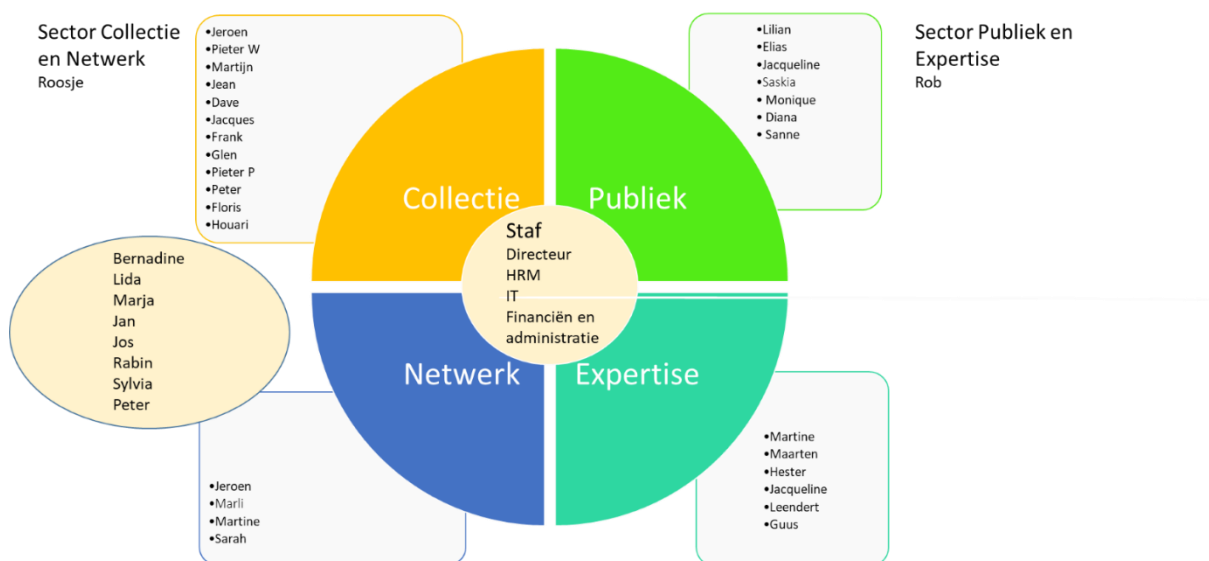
Sector Collectie en Netwerk
Roosje

•Jeroen
•Pieter W
•Martijn
•Jean
•Dave
•Jacques
•Frank
•Glen
•Pieter P
•Peter
•Floris
•Houari

•Lilian
•Elias
•Jacqueline
•Saskia
•Monique
•Diana
•Sanne

Sector Publiek en Expertise
Rob

Collectie

Publiek

Staf
Directeur
HRM
IT
Financiën en administratie

Bernadine
Lida
Marja
Jan
Jos
Rabin
Sylvia
Peter

Netwerk

Expertise

•Martine
•Maarten
•Hester
•Jacqueline
•Leendert
•Guus

•Jeroen
•Marli
•Martine
•Sarah